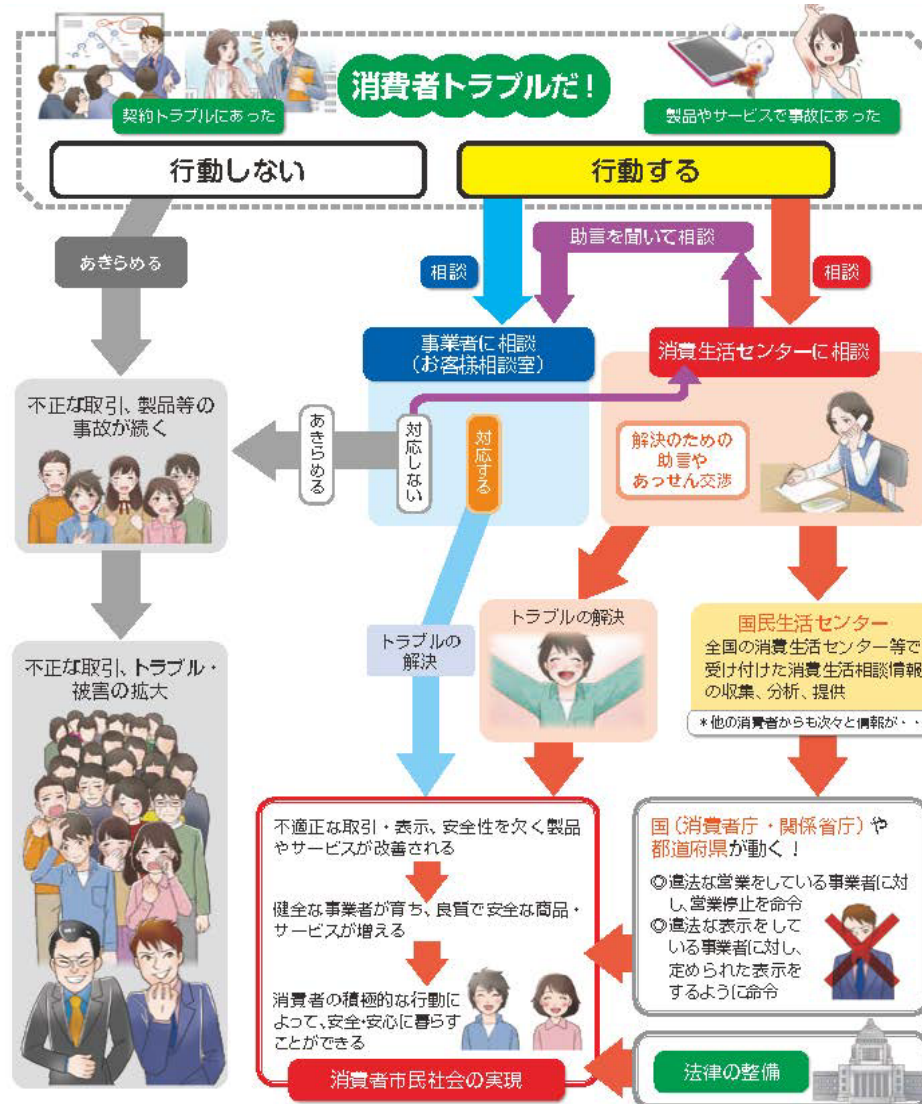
消費者トラブルだ！

契約トラブルにあった

製品やサービスで事故にあった

行動しない

行動する

あきらめる

相談

助言を聞いて相談

相談

事業者に相談
（お客様相談室）

消費生活センターに相談

不正な取引、製品等の事故が続く

あきらめる

対応しない

対応する

解決のための助言やあっせん交渉

不正な取引、トラブル・被害の拡大

トラブルの解決

トラブルの解決

国民生活センター
全国の消費生活センター等で受け付けた消費生活相談情報の収集、分析、提供

＊他の消費者からも次々と情報が、、

不適正な取引・表示、安全性を欠く製品やサービスが改善される

健全な事業者が育ち、良質で安全な商品・サービスが増える

消費者の積極的な行動によって、安全・安心に暮らすことができる

消費者市民社会の実現

国（消費者庁・関係省庁）や都道府県が動く！

◎違法な営業をしている事業者に対し、営業停止を命令
◎違法な表示をしている事業者に対し、定められた表示をするように命令

法律の整備